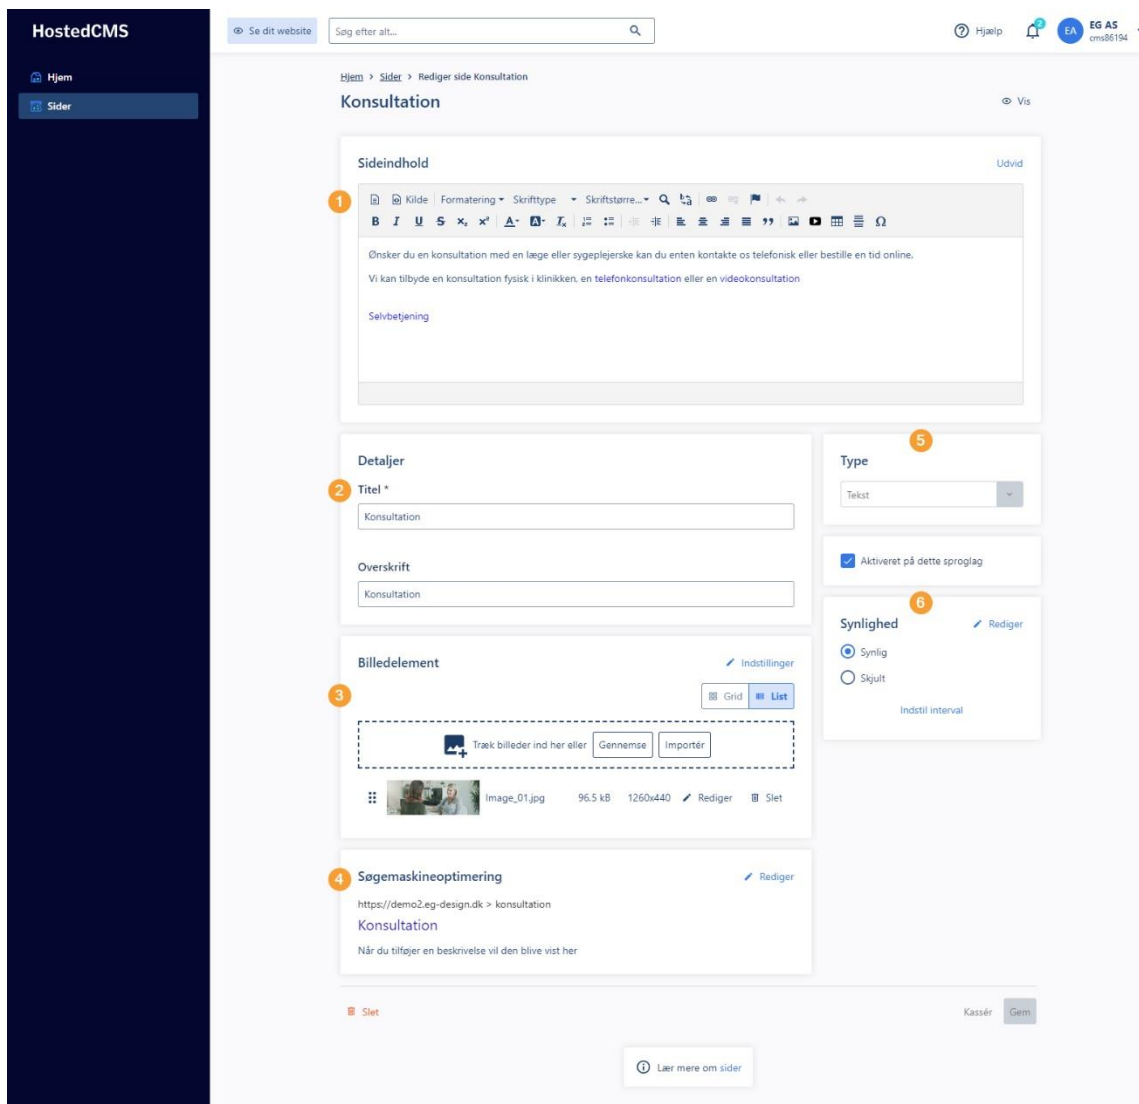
HostedCMS

Hjem
Sider

Se dit website
Søg efter alt...
Hjælp
2
EA
EG AS
cms86194

Hjem > Sider > Rediger side Konsultation

Konsultation

Vis

Sideindhold
Udvid

1

Kilde | Formatering ▾ Skrifttype ▾ Skriftstørre... ▾

B I U S $x_2$ $x^2$ $I_x$ Ω

Ønsker du en konsultation med en læge eller sygeplejerske kan du enten kontakte os telefonisk eller bestille en tid online.

Vi kan tilbyde en konsultation fysisk i klinikken, en telefonkonsultation eller en videokonsultation

Selvbetjening

Detaljer
2
Titel *
Konsultation

Overskrift
Konsultation

5
Type
Tekst

Aktiveret på dette sproglag

6
Synlighed
Rediger
Synlig
Skjult
Indstil interval

Billedelement
Indstillinger
3
Grid
List
Træk billeder ind her eller
Gennemse
Importér
Image_01.jpg
96.5 kB
1260x440
Rediger
Slet

4
Søgemaskineoptimering
Rediger
https://demo2.eg-design.dk > konsultation
Konsultation
Når du tilføjer en beskrivelse vil den blive vist her

Slet
Kassér
Gem

Lær mere om sider